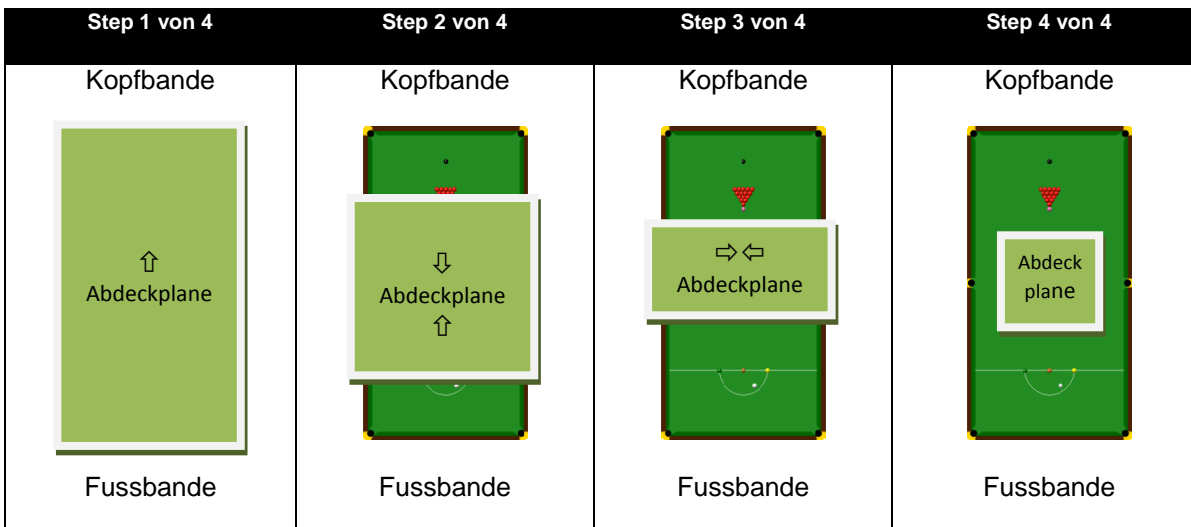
| Step 1 von 4 | Step 2 von 4 | Step 3 von 4 | Step 4 von 4 |
|---|---|---|---|
| Kopfbande | Kopfbande | Kopfbande | Kopfbande |
| ⇧ Abdeckplane | ⇩ Abdeckplane ⇧ | ⇨⇦ Abdeckplane | Abdeck plane |
| Fussbande | Fussbande | Fussbande | Fussbande |